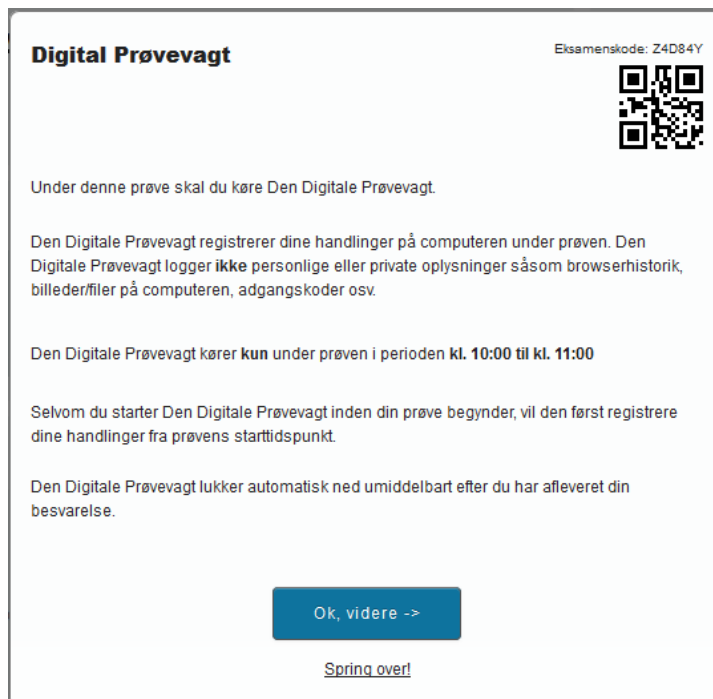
Digital Prøvevagt

Eksamenskode: Z4D84Y

Under denne prøve skal du køre Den Digitale Prøvevagt.

Den Digitale Prøvevagt registrerer dine handlinger på computeren under prøven. Den Digitale Prøvevagt logger **ikke** personlige eller private oplysninger såsom browserhistorik, billeder/filer på computeren, adgangskoder osv.

Den Digitale Prøvevagt kører **kun** under prøven i perioden **kl. 10:00 til kl. 11:00**

Selvom du starter Den Digitale Prøvevagt inden din prøve begynder, vil den først registrere dine handlinger fra prøvens starttidspunkt.

Den Digitale Prøvevagt lukker automatisk ned umiddelbart efter du har afleveret din besvarelse.

Ok, videre ->

Spring over!